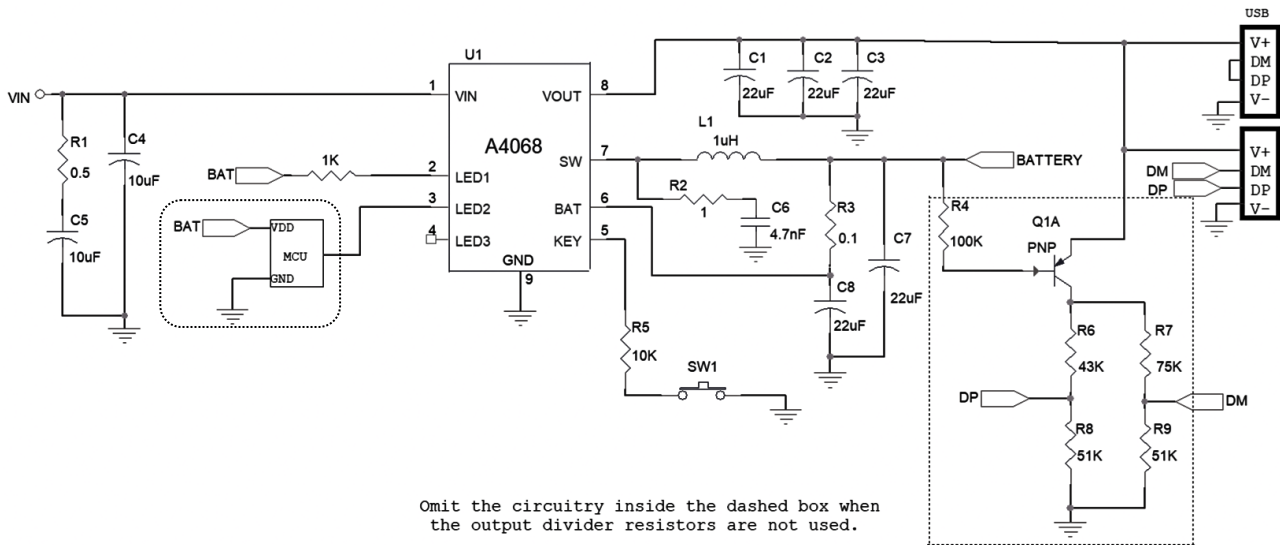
USB
V+
DM
DP
V−
V+
DM
DP
V−
U1
VIN
1 VIN
A4068
VOUT 8
2 LED1
3 LED2
4 LED3
SW 7
BAT 6
KEY 5
GND
9
C1
22uF
C2
22uF
C3
22uF
L1
1uH
BATTERY
R1
0.5
C4
10uF
C5
10uF
BAT
1K
BAT
VDD
MCU
GND
R2
1
C6
4.7nF
R3
0.1
C7
22uF
C8
22uF
R4
100K
Q1A
PNP
DM
DP
R5
10K
SW1
R6
43K
R7
75K
DP
DM
R8
51K
R9
51K
Omit the circuitry inside the dashed box when the output divider resistors are not used.